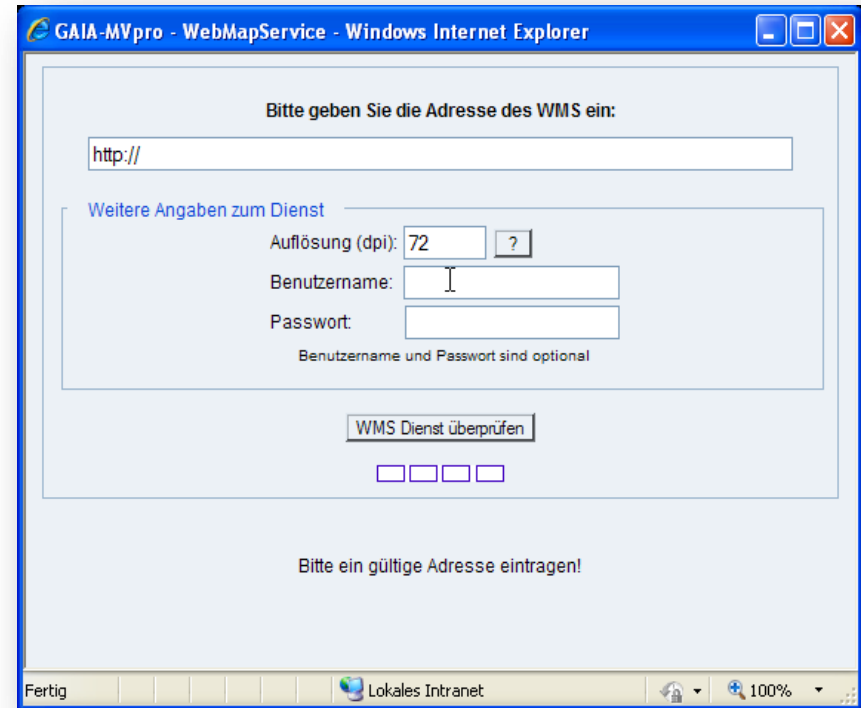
GAIA-MVpro - WebMapService - Windows Internet Explorer

Bitte geben Sie die Adresse des WMS ein:

http://

Weitere Angaben zum Dienst

Auflösung (dpi): 72 ?

Benutzername:

Passwort:

Benutzername und Passwort sind optional

WMS Dienst überprüfen

Bitte ein gültige Adresse eintragen!

Fertig Lokales Intranet 100%